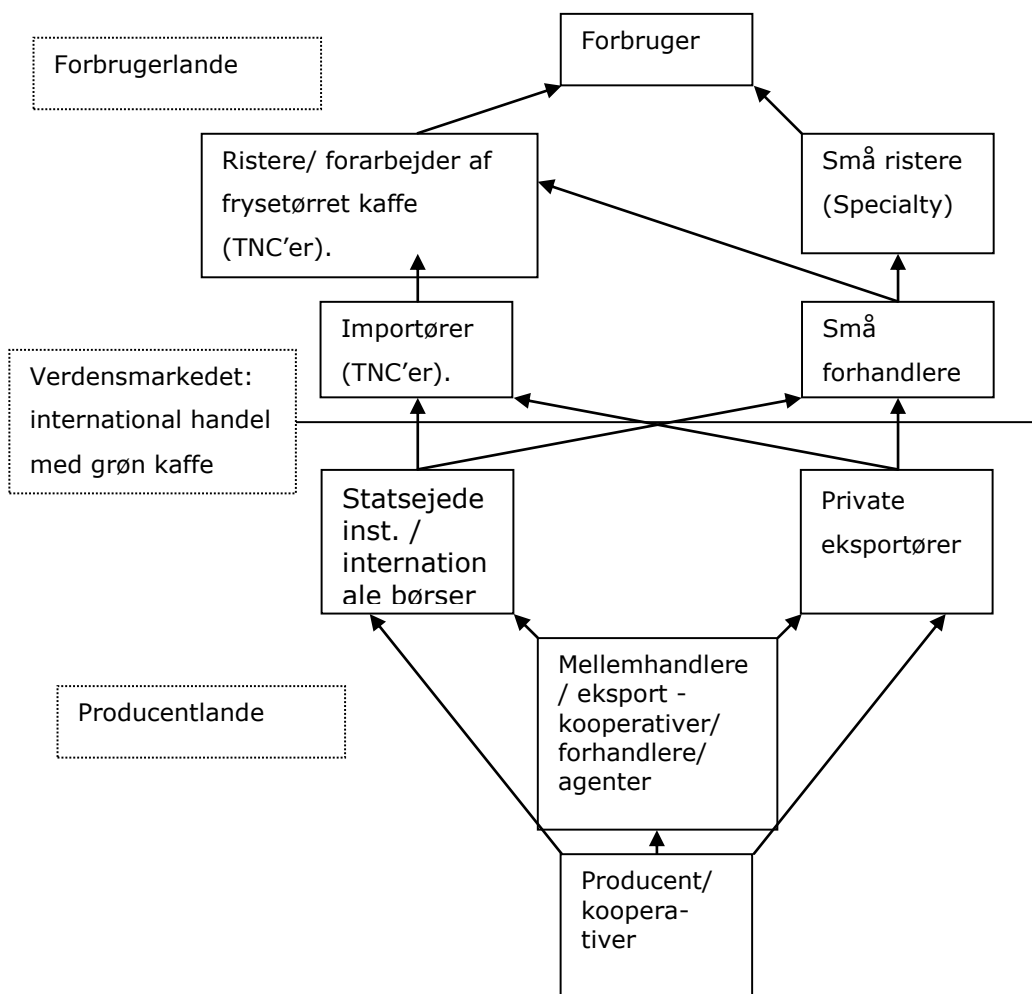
Forbrugerlande

Forbruger

Ristere/ forarbejder af frysetørret kaffe (TNC'er).

Små ristere (Specialty)

Importører (TNC'er).

Små forhandlere

Verdensmarkedet: international handel med grøn kaffe

Statsejede inst. / internation ale børser

Private eksportører

Mellemhandlere / eksport - kooperativer/ forhandlere/ agenter

Producentlande

Producent/ koopera- tiver